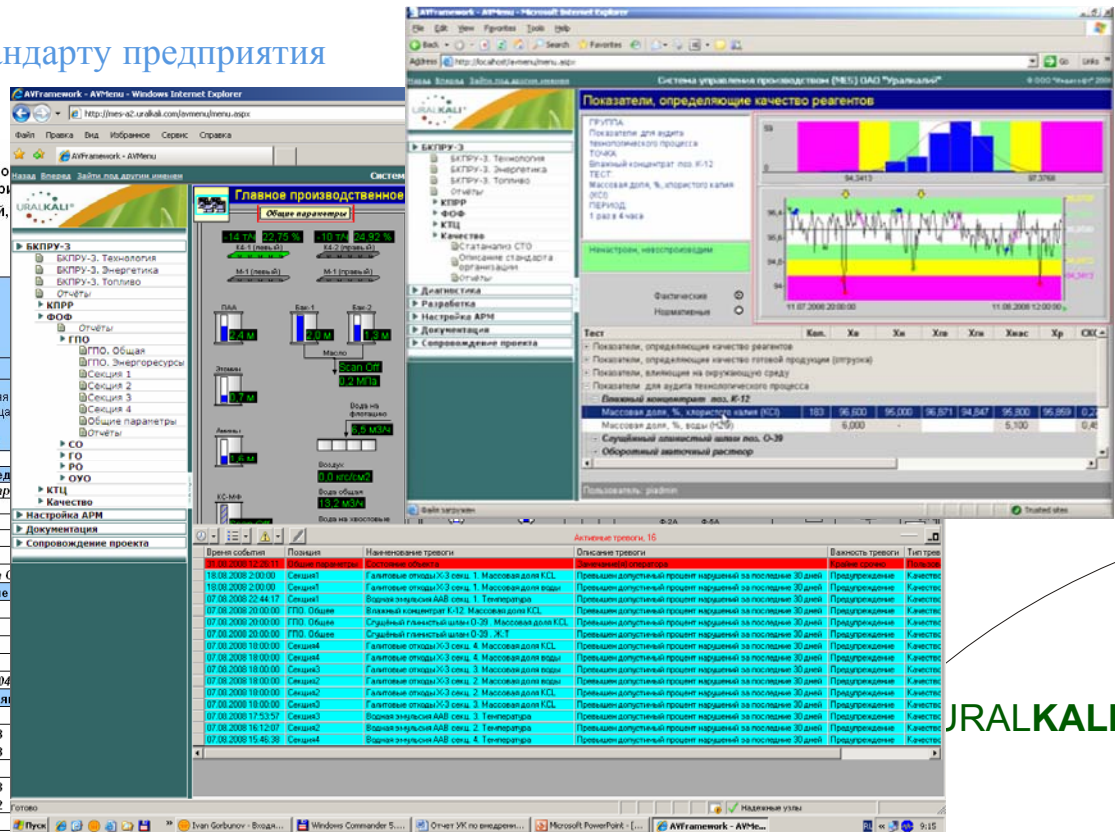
ндарту предприятия

AVFramework - AVMenu - Windows Internet Explorer
http://mes-a2.uralkali.com/avmenu/menu.aspx
Файл Правка Вид Избранное Сервис Справка
AVFramework - AVMenu
Назад Вперед Зайти под другим именем
Систем
URALKALI
▸ БКПРУ-3
БКПРУ-3. Технология
БКПРУ-3. Энергетика
БКПРУ-3. Топливо
Отчёты
▸ КПРР
▸ ФОФ
Отчёты
▸ ГПО
ГПО. Общая
ГПО. Энергоресурсы
Секция 1
Секция 2
Секция 3
Секция 4
Общие параметры
Отчёты
▸ СО
▸ ГО
▸ РО
▸ ОУО
▸ КТЦ
▸ Качество
▸ Настройка АРМ
▸ Документация
▸ Сопровождение проекта

Главное производственное
Общие параметры
-14 т/ч 22,75 %
К4-1 (левый)
-10 т/ч 24,92 %
К4-2 (правый)
М-1 (левый)
М-1 (правый)
ПАА
Бак-1
Бак-2
2,4 м
2,0 м
1,3 м
Масло
Эмульсия
Scan Off
0,2 МПа
0,7 м
Вода на флотацию
6,5 м3/ч
Амины
1,6 м
Воздух
0,0 кгс/см2
КС-МФ
Вода общая
13,2 м3/ч
Вода на хвостовые

AVFramework - AVMenu - Microsoft Internet Explorer
File Edit View Favorites Tools Help
Back Search Favorites
Address http://localhost/avmenu/menu.aspx
Go Links
Назад Вперед Зайти под другим именем
Система управления производством (MES) ОАО "Уралкалий"
© ООО "Индастсофт" 2008
URALKALI
▸ БКПРУ-3
БКПРУ-3. Технология
БКПРУ-3. Энергетика
БКПРУ-3. Топливо
Отчёты
▸ КПРР
▸ ФОФ
▸ КТЦ
▸ Качество
Статанализ СТО
Описание стандарта организации
▸ Диагностика
▸ Разработка
▸ Настройка АРМ
▸ Документация
▸ Сопровождение проекта
Показатели, определяющие качество реагентов
ГРУППА:
Показатели для аудита технологического процесса
ТОЧКА:
Влажный концентрат поз. К-12
ТЕСТ:
Массовая доля, %, хлористого калия (KCl)
ПЕРИОД:
1 раз в 4 часа
Ненастроен, невоспроизводим
Фактические
Нормативные
94,3413
97,3768
96,4
95,6
94,8
94
11.07.2008 20:00:00
11.08.2008 12:00:00

| Тест | Кол. | Хв | Хн | Хгв | Хгн | Хмас | Хр | СКО |
|---|---|---|---|---|---|---|---|---|
| Показатели, определяющие качество реагентов | | | | | | | | |
| Показатели, определяющие качество готовой продукции (отгрузка) | | | | | | | | |
| Показатели, влияющие на окружающую среду | | | | | | | | |
| Показатели для аудита технологического процесса | | | | | | | | |
| Влажный концентрат поз. К-12 | | | | | | | | |
| Массовая доля, %, хлористого калия (KCl) | 183 | 96,600 | 95,000 | 96,871 | 94,847 | 95,800 | 95,859 | 0,2 |
| Массовая доля, %, воды (H2O) | | 6,000 | - | | | 5,100 | | 0,4 |
| Сгущённый глинистый шлам поз. О-39 | | | | | | | | |
| Оборотный маточный раствор | | | | | | | | |

Пользователь: piadmin
Файл загружен
Trusted sites

Активные тревоги, 16

| Время события | Позиция | Наименование тревоги | Описание тревоги | Важность тревоги | Тип трев |
|---|---|---|---|---|---|
| 18.08.2008 12:26:11 | Общие параметры | Состояние объекта | Замечание(я) оператора | Крайне срочно | Пользов |
| 18.08.2008 2:00:00 | Секция1 | Галитовые отходы Х-3 секц. 1. Массовая доля KCL | Превышен допустимый процент нарушений за последние 30 дней | Предупреждение | Качеств |
| 18.08.2008 2:00:00 | Секция1 | Галитовые отходы Х-3 секц. 1. Массовая доля воды | Превышен допустимый процент нарушений за последние 30 дней | Предупреждение | Качеств |
| 07.08.2008 22:44:17 | Секция1 | Водная эмульсия ААВ секц. 1. Температура | Превышен допустимый процент нарушений за последние 30 дней | Предупреждение | Качеств |
| 07.08.2008 20:00:00 | ГПО. Общее | Влажный концентрат К-12. Массовая доля KCL | Превышен допустимый процент нарушений за последние 30 дней | Предупреждение | Качеств |
| 07.08.2008 20:00:00 | ГПО. Общее | Сгущённый глинистый шлам О-39. Массовая доля KCL | Превышен допустимый процент нарушений за последние 30 дней | Предупреждение | Качеств |
| 07.08.2008 20:00:00 | ГПО. Общее | Сгущённый глинистый шлам О-39. Ж:Т | Превышен допустимый процент нарушений за последние 30 дней | Предупреждение | Качеств |
| 07.08.2008 18:00:00 | Секция4 | Галитовые отходы Х-3 секц. 4. Массовая доля KCL | Превышен допустимый процент нарушений за последние 30 дней | Предупреждение | Качеств |
| 07.08.2008 18:00:00 | Секция4 | Галитовые отходы Х-3 секц. 4. Массовая доля воды | Превышен допустимый процент нарушений за последние 30 дней | Предупреждение | Качеств |
| 07.08.2008 18:00:00 | Секция3 | Галитовые отходы Х-3 секц. 3. Массовая доля воды | Превышен допустимый процент нарушений за последние 30 дней | Предупреждение | Качеств |
| 07.08.2008 18:00:00 | Секция2 | Галитовые отходы Х-3 секц. 2. Массовая доля KCL | Превышен допустимый процент нарушений за последние 30 дней | Предупреждение | Качеств |
| 07.08.2008 18:00:00 | Секция2 | Галитовые отходы Х-3 секц. 2. Массовая доля воды | Превышен допустимый процент нарушений за последние 30 дней | Предупреждение | Качеств |
| 07.08.2008 18:00:00 | Секция3 | Галитовые отходы Х-3 секц. 3. Массовая доля KCL | Превышен допустимый процент нарушений за последние 30 дней | Предупреждение | Качеств |
| 07.08.2008 17:53:57 | Секция3 | Водная эмульсия ААВ секц. 3. Температура | Превышен допустимый процент нарушений за последние 30 дней | Предупреждение | Качеств |
| 07.08.2008 16:12:07 | Секция2 | Водная эмульсия ААВ секц. 2. Температура | Превышен допустимый процент нарушений за последние 30 дней | Предупреждение | Качеств |
| 07.08.2008 15:46:38 | Секция4 | Водная эмульсия ААВ секц. 4. Температура | Превышен допустимый процент нарушений за последние 30 дней | Предупреждение | Качеств |

Готово
Надежные узлы
Пуск
Ivan Gorbunov - Входя...
Windows Commander 5....
Отчет УК по внедрени...
Microsoft PowerPoint - [...
AVFramework - AVMe...
9:15

URALKALI